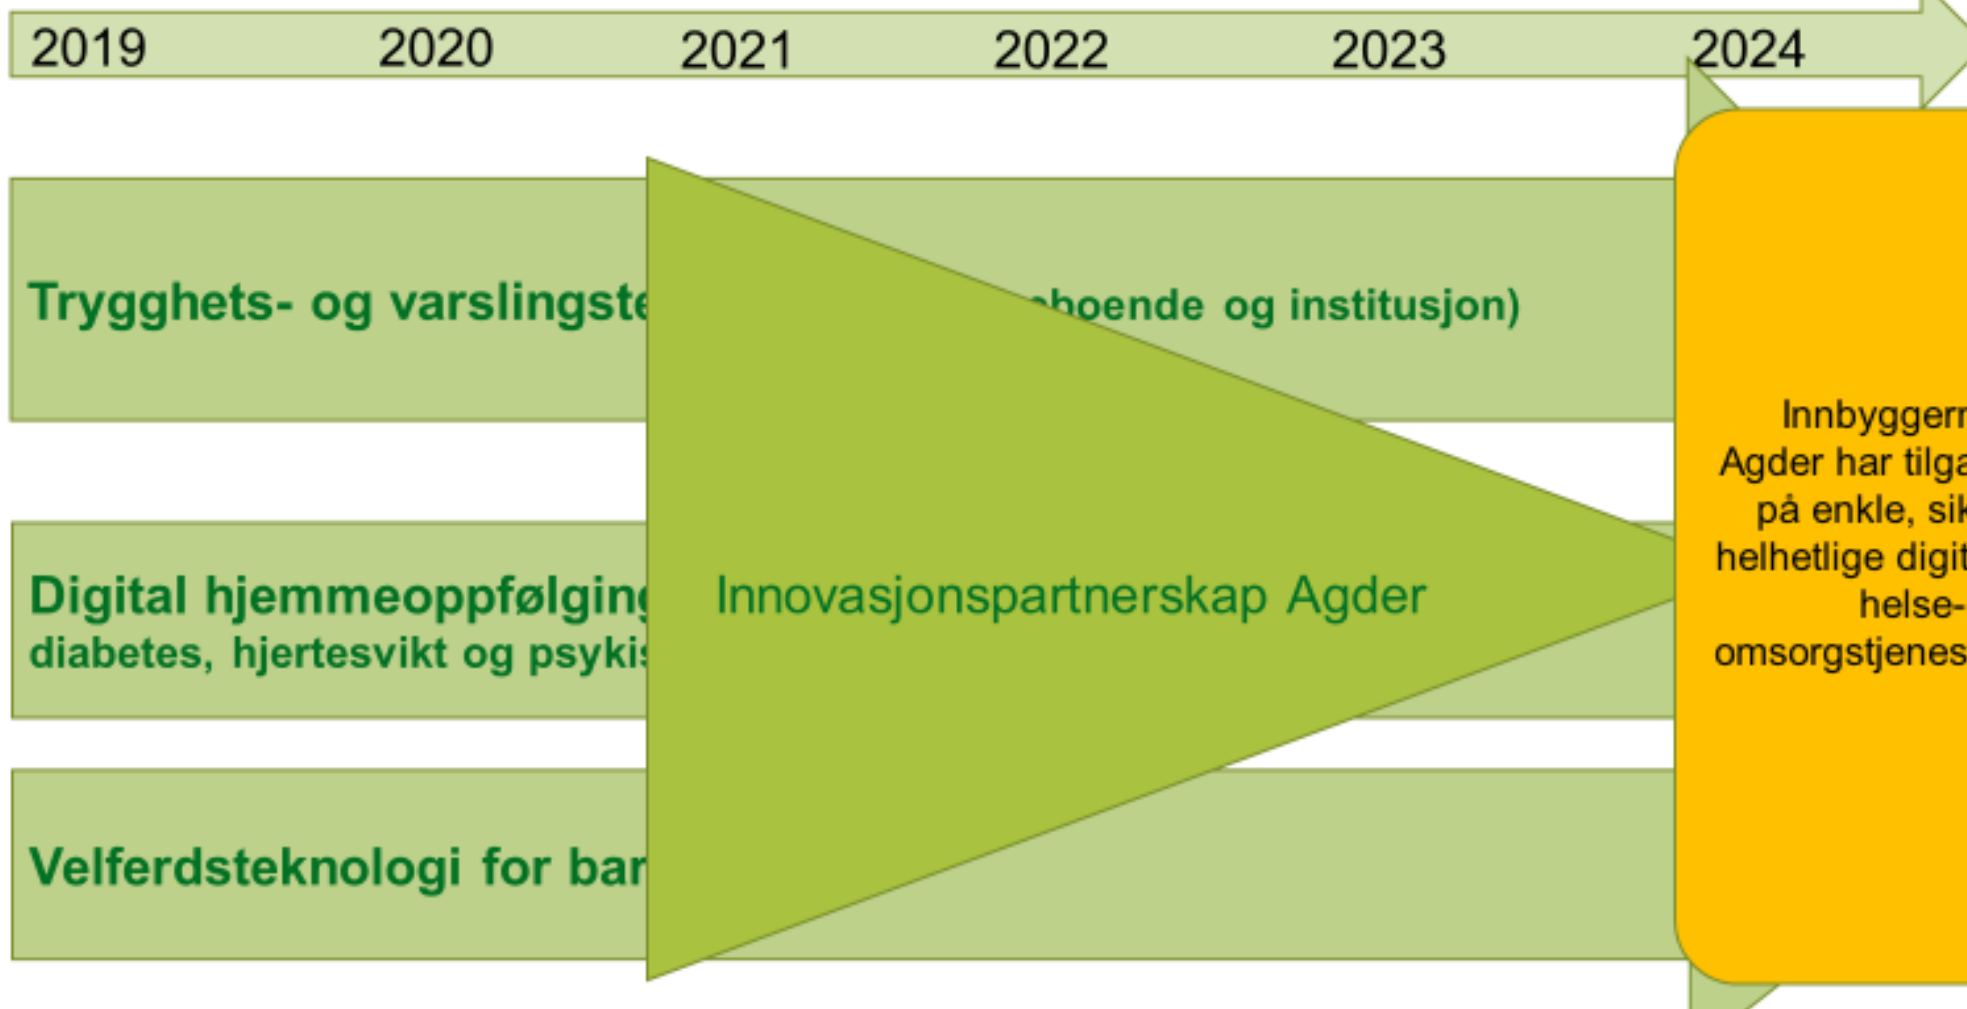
2019 2020 2021 2022 2023 2024

Trygghets- og varslingste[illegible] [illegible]boende og institusjon)

Digital hjemmeoppfølgin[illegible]
diabetes, hjertesvikt og psyki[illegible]

Velferdsteknologi for bar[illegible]

Innovasjonspartnerskap Agder

Innbygger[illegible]
Agder har tilg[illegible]
på enkle, si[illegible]
helhetlige digi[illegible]
helse-
omsorgstjene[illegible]